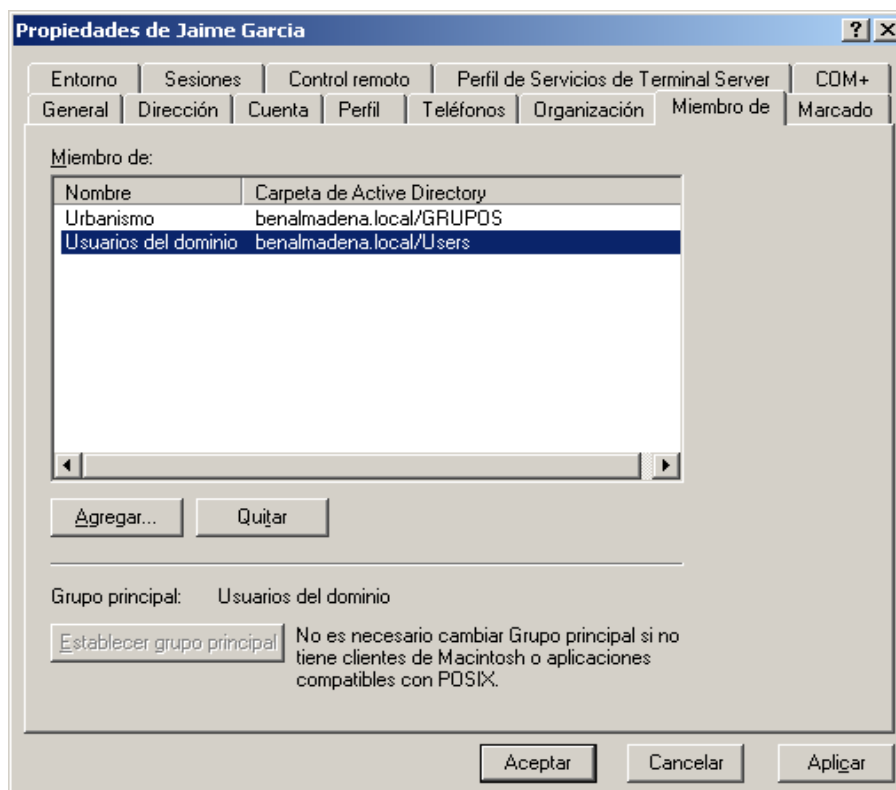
Propiedades de Jaime Garcia

?

Entorno | Sesiones | Control remoto | Perfil de Servicios de Terminal Server | COM+

General | Dirección | Cuenta | Perfil | Teléfonos | Organización | Miembro de | Marcado

Miembro de:

| Nombre | Carpeta de Active Directory |
|---|---|
| Urbanismo | benalmadena.local/GRUPOS |
| Usuarios del dominio | benalmadena.local/Users |

Agregar... | Quitar

Grupo principal: Usuarios del dominio

Establecer grupo principal

No es necesario cambiar Grupo principal si no tiene clientes de Macintosh o aplicaciones compatibles con POSIX.

Aceptar | Cancelar | Aplicar